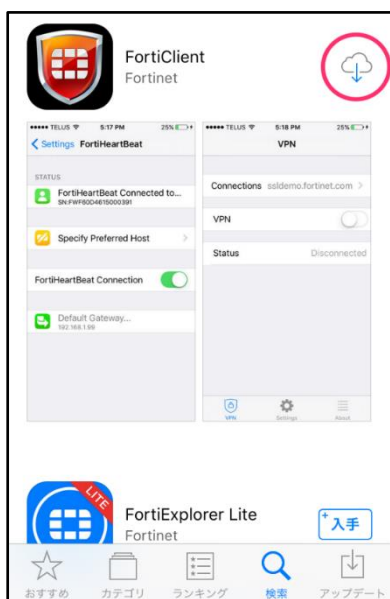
FortiClient
Fortinet

●●●●● TELUS 5:17 PM 25%
Settings FortiHeartBeat

STATUS
FortiHeartBeat Connected to...
SN:FWF60D4615000391

Specify Preferred Host

FortiHeartBeat Connection

Default Gateway...
192.168.1.99

●●●●● TELUS 5:18 PM 25%
VPN

Connections ssldemo.fortinet.com

VPN

Status Disconnected

VPN Settings About

LITE

FortiExplorer Lite
Fortinet

入手

おすすめ カテゴリ ランキング 検索 アップデート